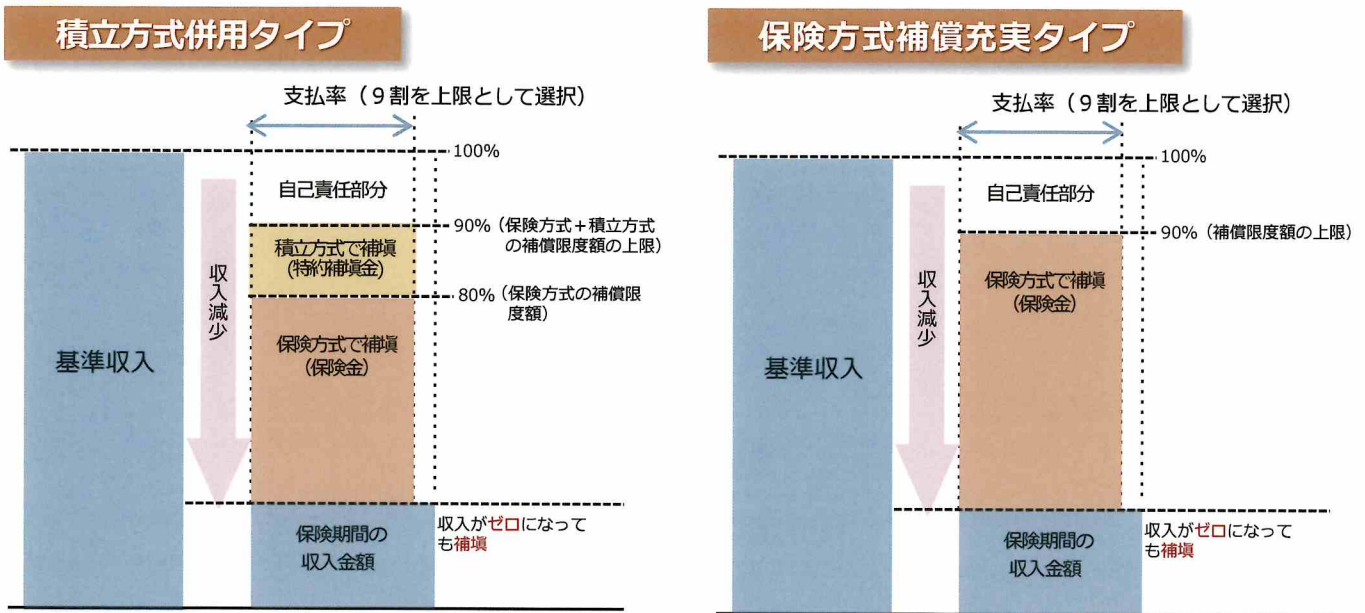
積立方式併用タイプ

支払率（９割を上限として選択）

100%

自己責任部分

90%（保険方式＋積立方式の補償限度額の上限）

積立方式で補塡（特約補塡金）

80%（保険方式の補償限度額）

収入減少

基準収入

保険方式で補塡（保険金）

保険期間の収入金額

収入がゼロになっても補塡

保険方式補償充実タイプ

支払率（９割を上限として選択）

100%

自己責任部分

90%（補償限度額の上限）

収入減少

基準収入

保険方式で補塡（保険金）

保険期間の収入金額

収入がゼロになっても補塡